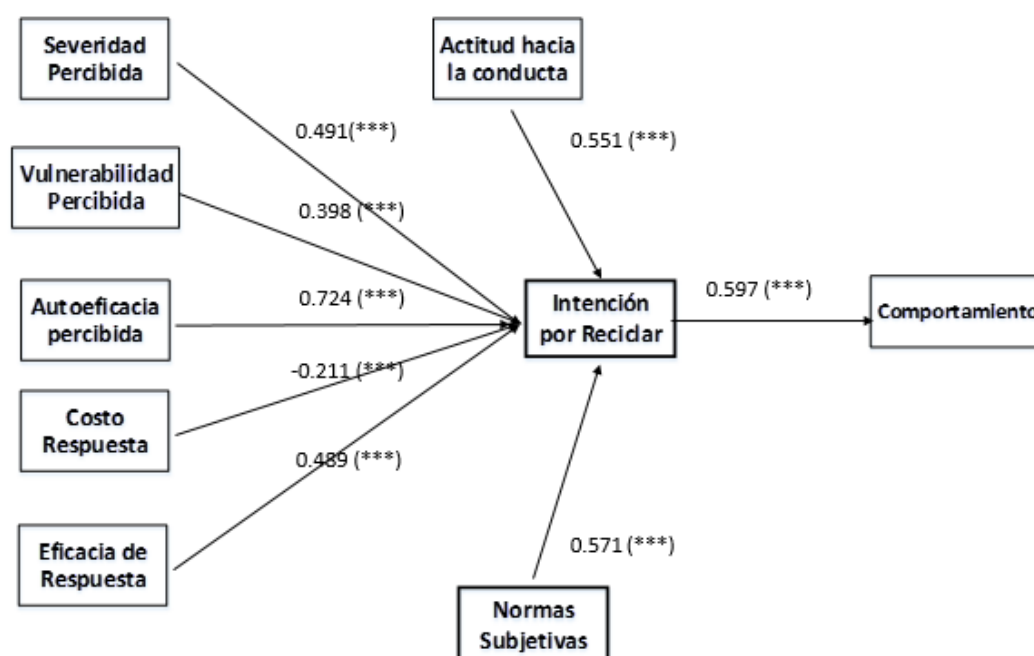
Severidad Percibida

Vulnerabilidad Percibida

Autoeficacia percibida

Costo Respuesta

Eficacia de Respuesta

Actitud hacia la conducta

0.491(***)

0.398 (***)

0.724 (***)

-0.211 (***)

0.489 (***)

0.551 (***)

Intención por Reciclar

0.597 (***)

Comportamiento

0.571 (***)

Normas Subjetivas